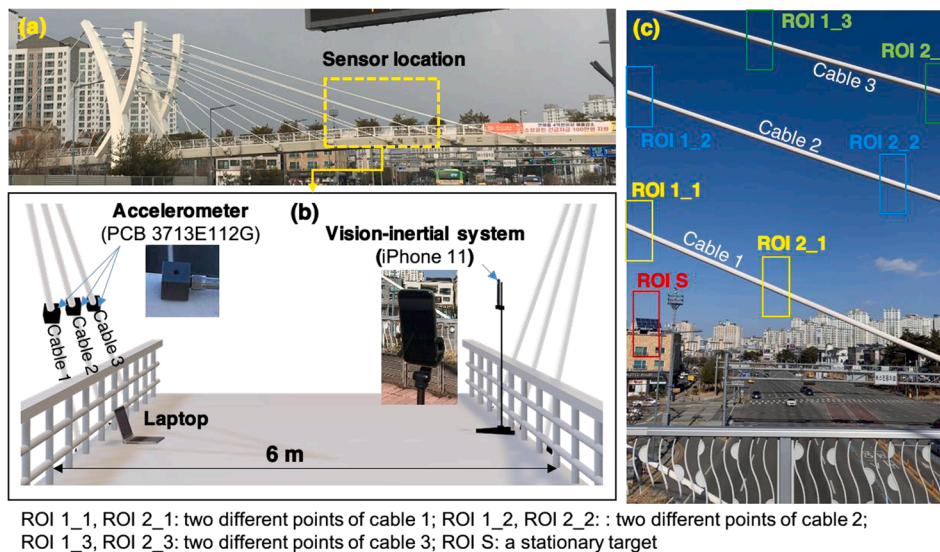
(a)

Sensor location

(b)

Accelerometer
(PCB 3713E112G)

Vision-inertial system
(iPhone 11)

Cable 1
Cable 2
Cable 3

Laptop

6 m

(c)

ROI 1_3

ROI 2_

Cable 3

ROI 1_2

Cable 2

ROI 2_2

ROI 1_1

Cable 1

ROI 2_1

ROI S

ROI 1_1, ROI 2_1: two different points of cable 1; ROI 1_2, ROI 2_2: : two different points of cable 2; ROI 1_3, ROI 2_3: two different points of cable 3; ROI S: a stationary target